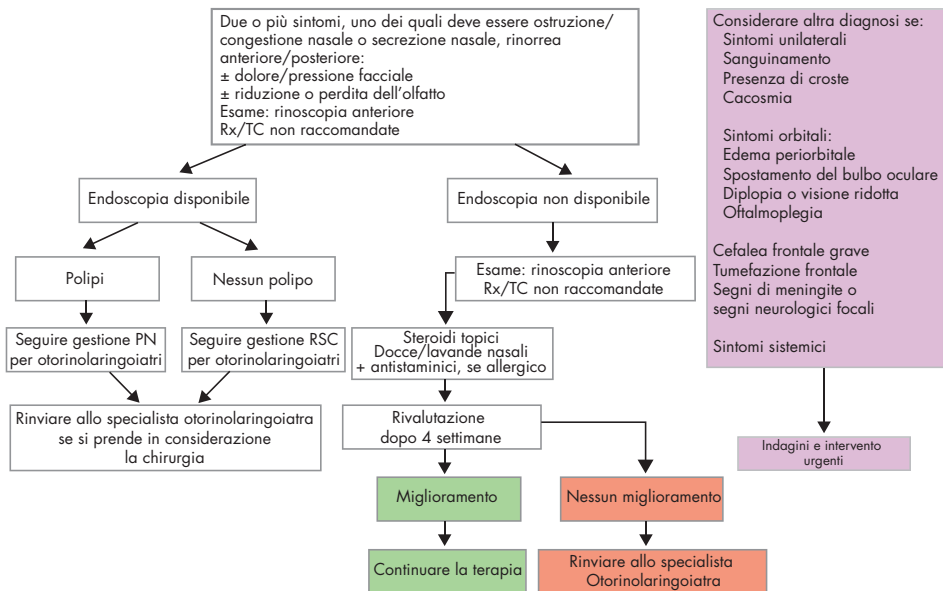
Due o più sintomi, uno dei quali deve essere ostruzione/congestione nasale o secrezione nasale, rinorrea anteriore/posteriore:
± dolore/pressione facciale
± riduzione o perdita dell'olfatto
Esame: rinoscopia anteriore
Rx/TC non raccomandate

Endoscopia disponibile

Polipi

Nessun polipo

Seguire gestione PN per otorinolaringoiatri

Seguire gestione RSC per otorinolaringoiatri

Rinviare allo specialista otorinolaringoiatra se si prende in considerazione la chirurgia

Endoscopia non disponibile

Esame: rinoscopia anteriore
Rx/TC non raccomandate

Steroidi topici
Docce/lavande nasali
+ antistaminici, se allergico

Rivalutazione dopo 4 settimane

Miglioramento

Nessun miglioramento

Continuare la terapia

Rinviare allo specialista Otorinolaringoiatra

Considerare altra diagnosi se:
Sintomi unilaterali
Sanguinamento
Presenza di croste
Cacosmia

Sintomi orbitali:
Edema periorbitale
Spostamento del bulbo oculare
Diplopia o visione ridotta
Oftalmoplegia

Cefalea frontale grave
Tumefazione frontale
Segni di meningite o segni neurologici focali

Sintomi sistemici

Indagini e intervento urgenti